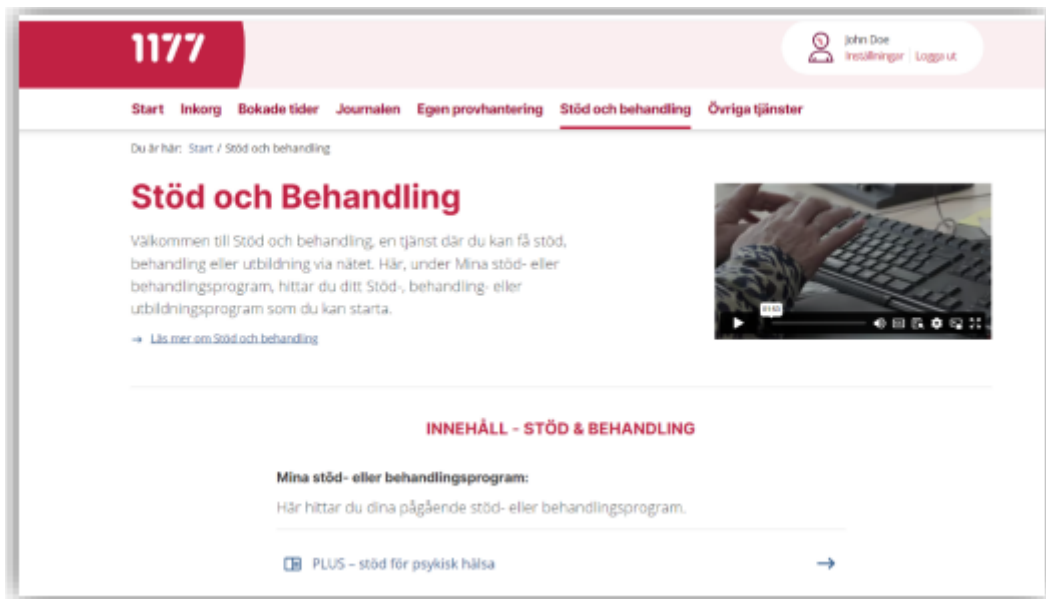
1177

John Doe
Inställningar | Logga ut

Start Inkorg Bokade tider Journalen Egen provhantering Stöd och behandling Övriga tjänster

Du är här: Start / Stöd och behandling

Stöd och Behandling

Välkommen till Stöd och behandling, en tjänst där du kan få stöd, behandling eller utbildning via nätet. Här, under Mina stöd- eller behandlingsprogram, hittar du ditt Stöd-, behandling- eller utbildningsprogram som du kan starta.

Läs mer om Stöd och behandling

01:53

INNEHÅLL - STÖD & BEHANDLING

Mina stöd- eller behandlingsprogram:

Här hittar du dina pågående stöd- eller behandlingsprogram.

PLUS – stöd för psykisk hälsa